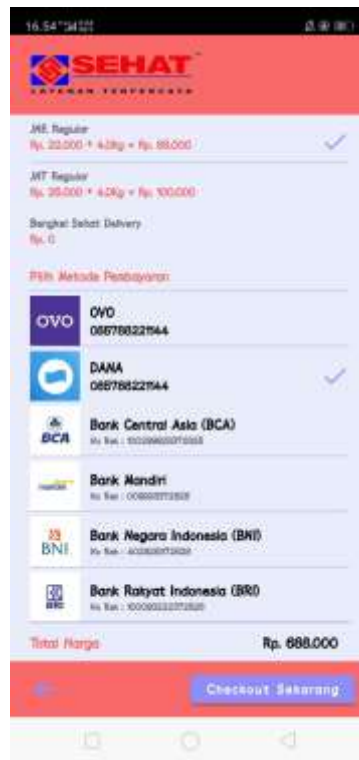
16.54

SEHAT

JNE Reguler
Rp. 22.000 * 4,0Kg = Rp. 88.000

JNT Reguler
Rp. 25.000 * 4,0Kg = Rp. 100.000

Bengkel Sehat Delivery
Rp. 0

Pilih Metode Pembayaran

OVO
OVO
085788221144

DANA
085788221144

BCA
Bank Central Asia (BCA)
No Rek : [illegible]

Bank Mandiri
No Rek : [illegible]

BNI
Bank Negara Indonesia (BNI)
No Rek : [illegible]

BRI
Bank Rakyat Indonesia (BRI)
No Rek : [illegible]

Total Harga
Rp. 688.000

Checkout Sekarang